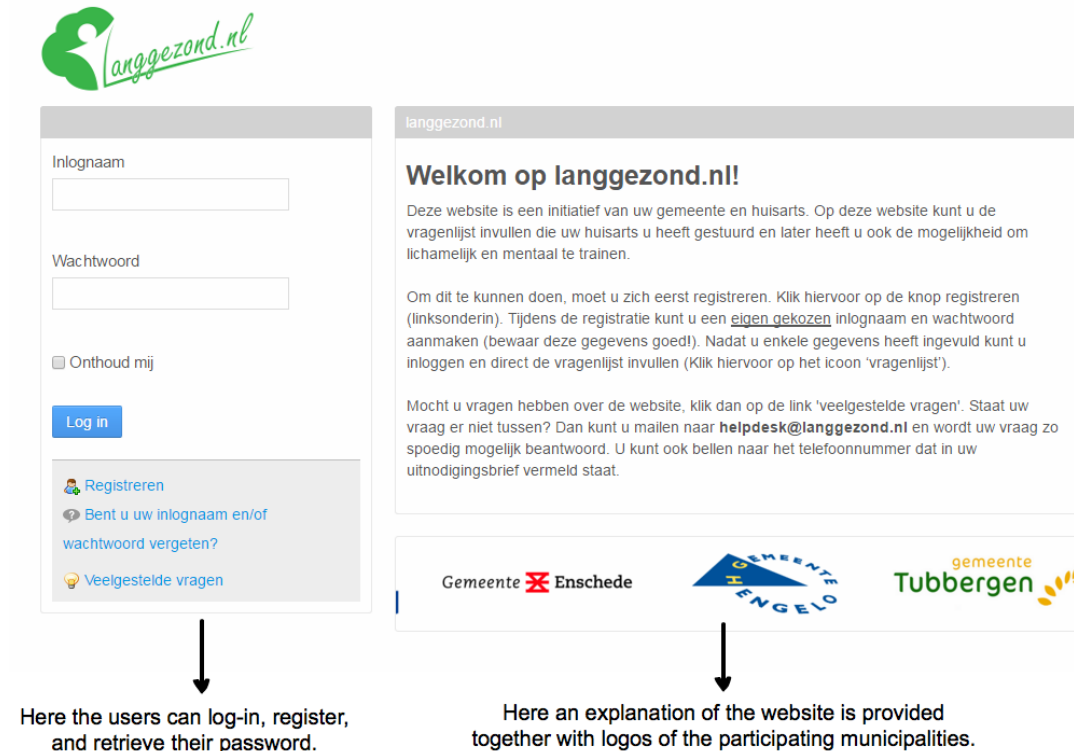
langgezond.nl

Inlognaam

Wachtwoord

Onthoud mij

Log in

Registreren

Bent u uw inlognaam en/of wachtwoord vergeten?

Veelgestelde vragen

langgezond.nl

Welkom op langgezond.nl!

Deze website is een initiatief van uw gemeente en huisarts. Op deze website kunt u de vragenlijst invullen die uw huisarts u heeft gestuurd en later heeft u ook de mogelijkheid om lichamelijk en mentaal te trainen.

Om dit te kunnen doen, moet u zich eerst registreren. Klik hiervoor op de knop registreren (linksonderin). Tijdens de registratie kunt u een eigen gekozen inlognaam en wachtwoord aanmaken (bewaar deze gegevens goed!). Nadat u enkele gegevens heeft ingevuld kunt u inloggen en direct de vragenlijst invullen (Klik hiervoor op het icoon 'vragenlijst').

Mocht u vragen hebben over de website, klik dan op de link 'veelgestelde vragen'. Staat uw vraag er niet tussen? Dan kunt u mailen naar helpdesk@langgezond.nl en wordt uw vraag zo spoedig mogelijk beantwoord. U kunt ook bellen naar het telefoonnummer dat in uw uitnodigingsbrief vermeld staat.

Gemeente Enschede

GEMEENTE HENGELO

gemeente Tubbergen

Here the users can log-in, register, and retrieve their password.

Here an explanation of the website is provided together with logos of the participating municipalities.